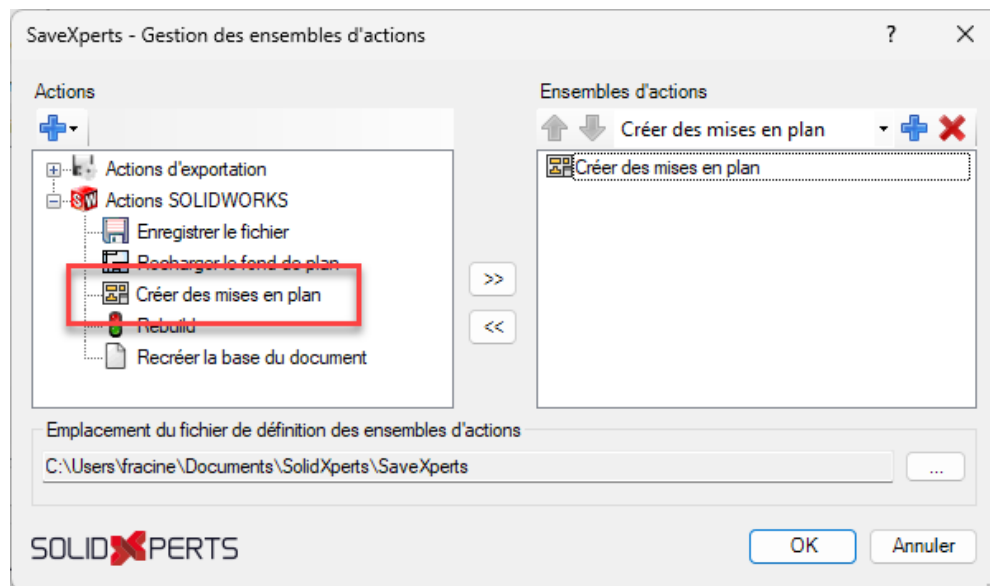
SaveXperts - Gestion des ensembles d'actions ? ✕

Actions

Actions d'exportation
Actions SOLIDWORKS
Enregistrer le fichier
Recharger le fond de plan
Créer des mises en plan
Rebuild
Recréer la base du document

>>
<<

Ensembles d'actions

Créer des mises en plan

Créer des mises en plan

Emplacement du fichier de définition des ensembles d'actions

C:\Users\fracine\Documents\SolidXperts\SaveXperts

...

SOLIDXPERTS

OK
Annuler